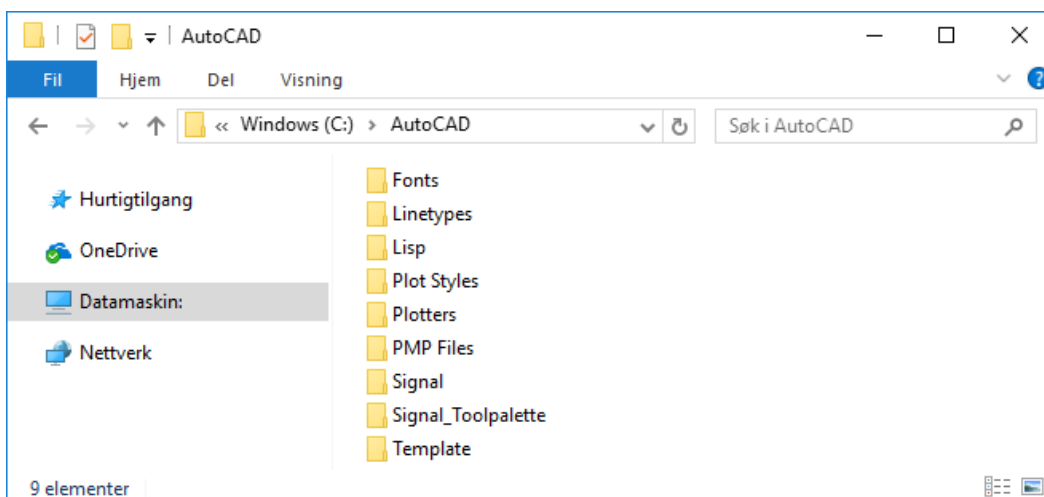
AutoCAD

Fil Hjem Del Visning

« Windows (C:) › AutoCAD

Søk i AutoCAD

Hurtigtilgang

OneDrive

Datamaskin:

Nettverk

Fonts

Linetypes

Lisp

Plot Styles

Plotters

PMP Files

Signal

Signal_Toolpalette

Template

9 elementer